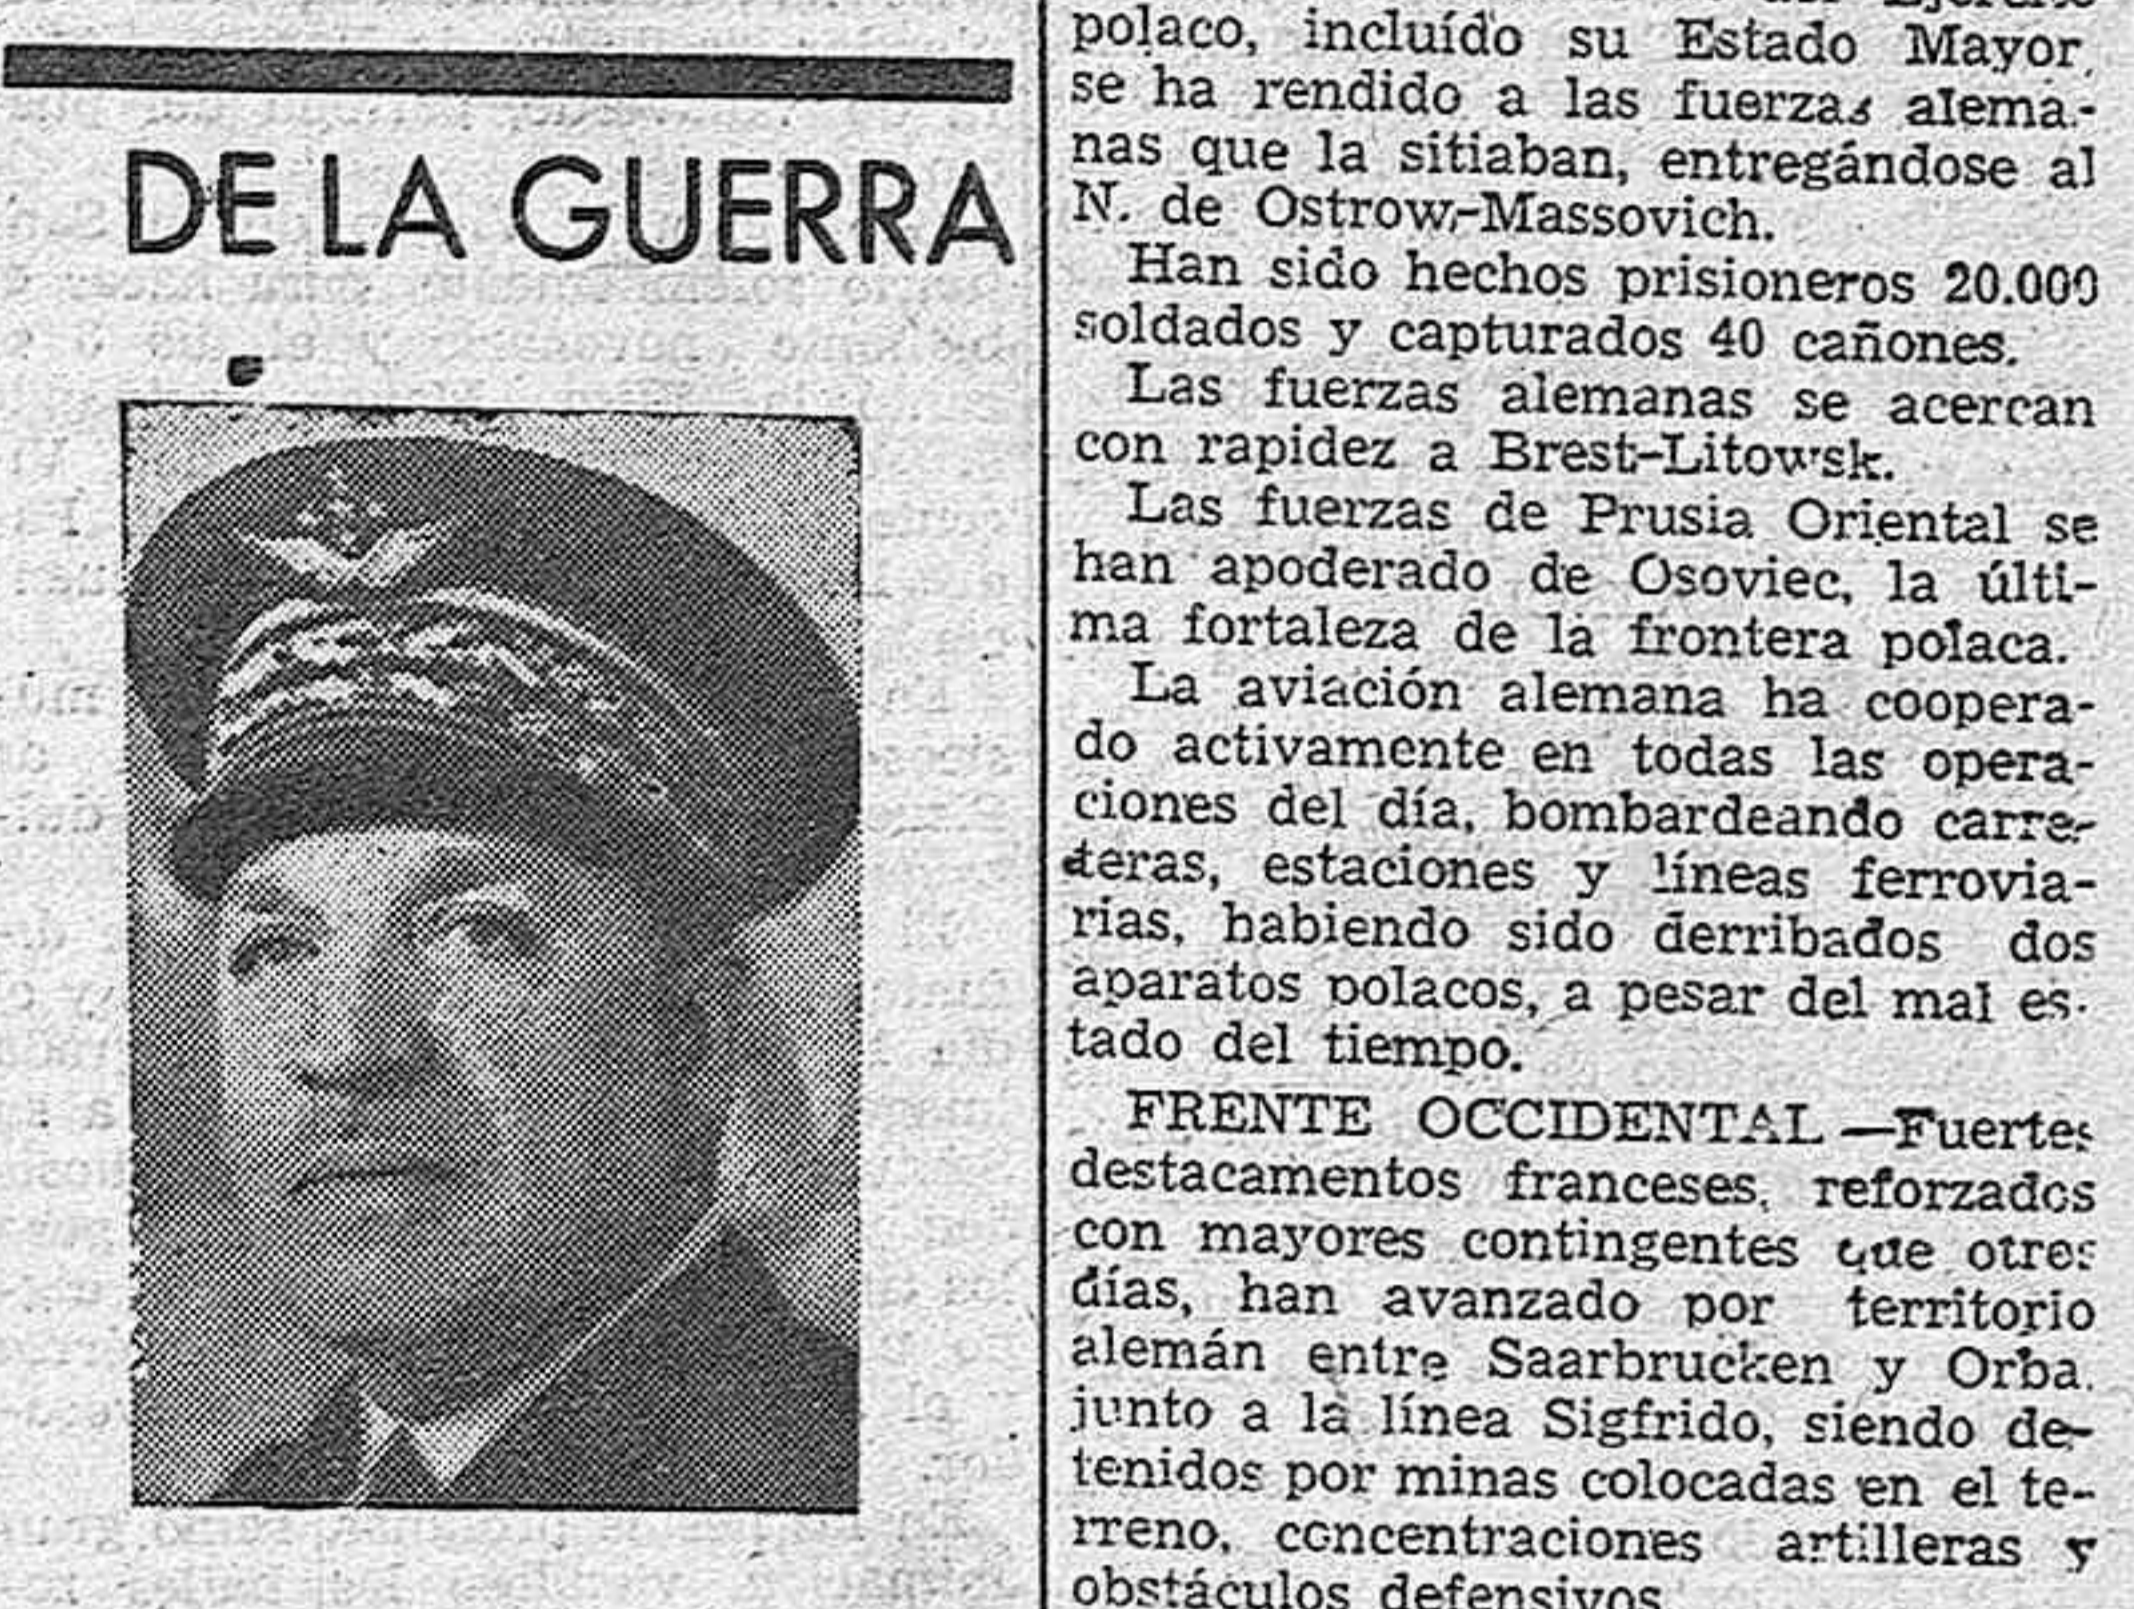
DE LA GUERRA

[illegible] polaco, incluído su Estado Mayor, se ha rendido a las fuerzas alemanas que la sitiaban, entregándose al N. de Ostrow-Massovich.

Han sido hechos prisioneros 20.000 soldados y capturados 40 cañones.

Las fuerzas alemanas se acercan con rapidez a Brest-Litowsk.

Las fuerzas de Prusia Oriental se han apoderado de Osoviec, la última fortaleza de la frontera polaca.

La aviación alemana ha cooperado activamente en todas las operaciones del día, bombardeando carreteras, estaciones y líneas ferroviarias, habiendo sido derribados dos aparatos polacos, a pesar del mal estado del tiempo.

FRENTE OCCIDENTAL.—Fuertes destacamentos franceses, reforzados con mayores contingentes que otros días, han avanzado por territorio alemán entre Saarbrucken y Orba, junto a la línea Sigfrido, siendo detenidos por minas colocadas en el terreno, concentraciones artilleras y obstáculos defensivos.